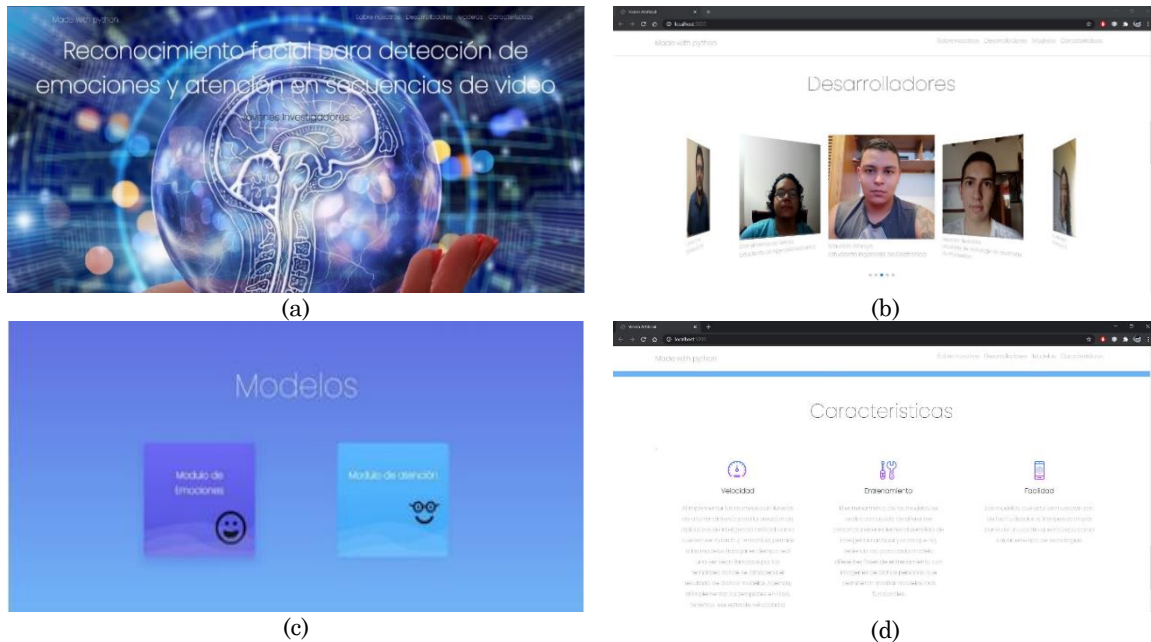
Made with python

Sobre nosotros Desarrolladores Modelos Características

Reconocimiento facial para detección de emociones y atención en secuencias de video

Jóvenes Investigadores

(a)

localhost:3000

Made with python

Sobre nosotros Desarrolladores Modelos Características

Desarrolladores

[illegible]

(b)

Modelos

Modulo de Emociones

Modulo de atención

(c)

localhost:3000

Made with python

Sobre nosotros Desarrolladores Modelos Características

Caracteristicas

Velocidad

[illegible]

Entrenamiento

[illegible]

Facilidad

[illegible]

(d)